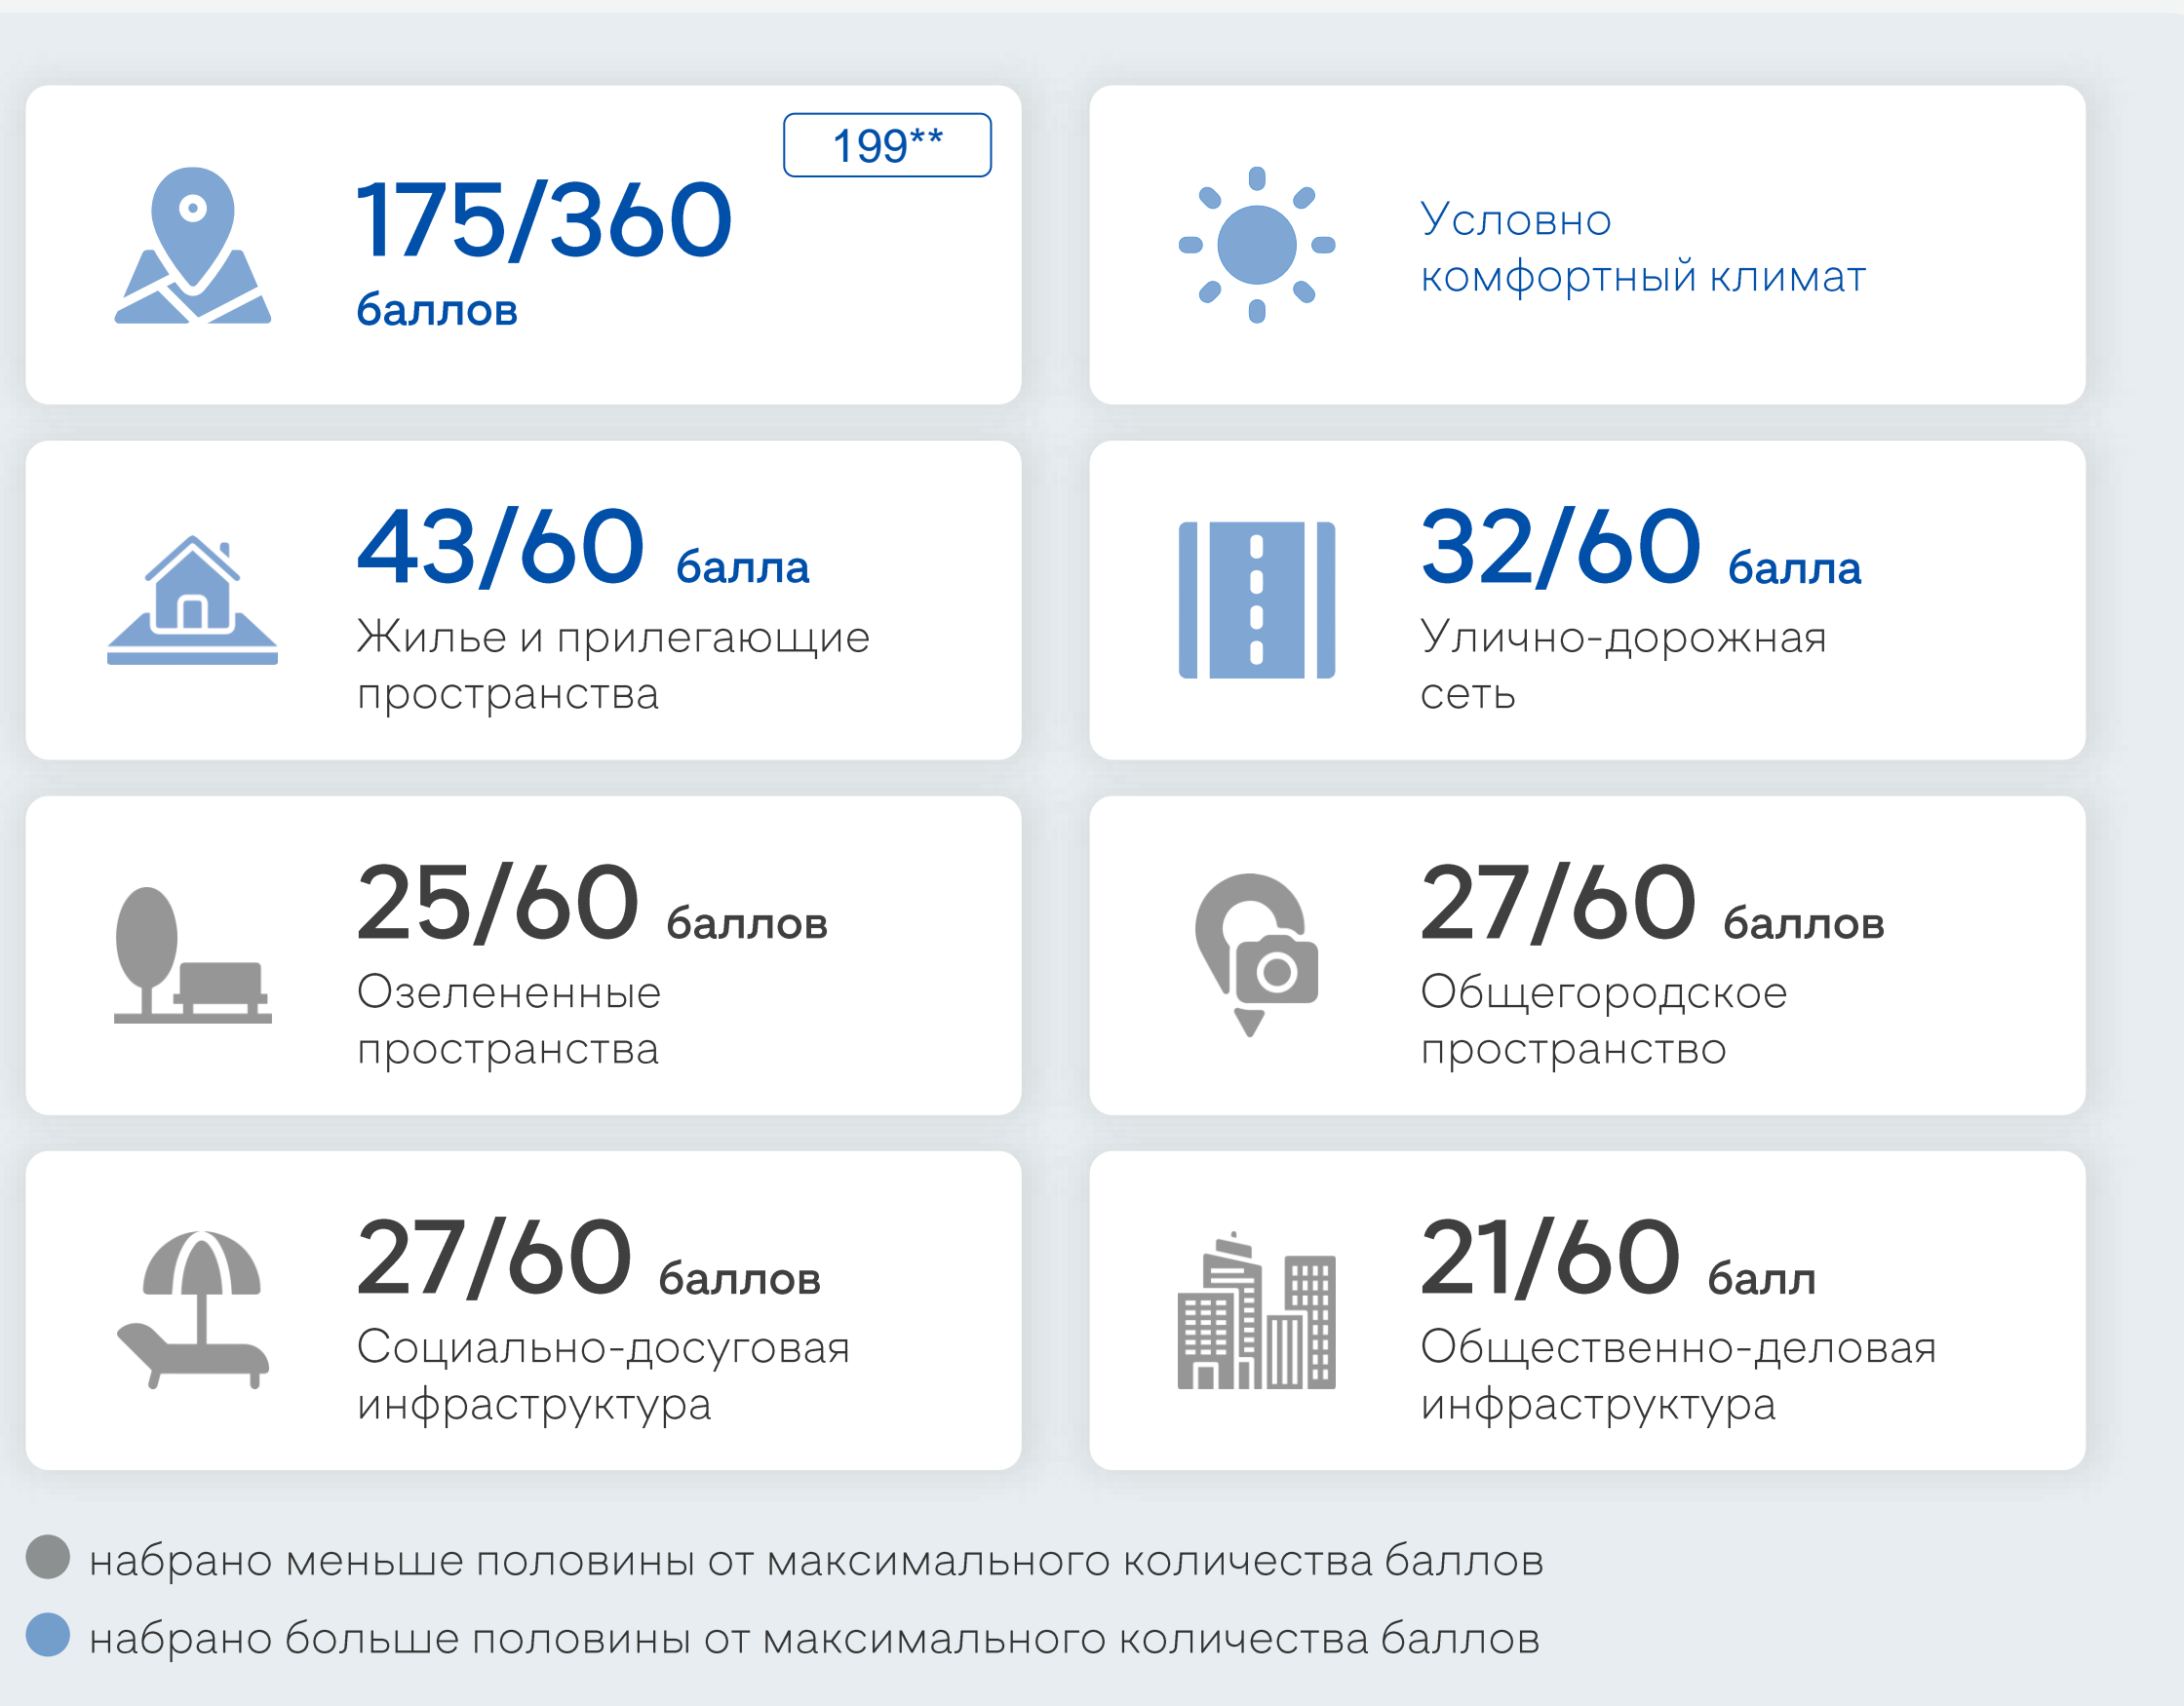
199**

175/360 баллов

Условно комфортный климат

43/60 балла
Жилье и прилегающие пространства

32/60 балла
Улично-дорожная сеть

25/60 баллов
Озелененные пространства

27/60 баллов
Общегородское пространство

27/60 баллов
Социально-досуговая инфраструктура

21/60 балл
Общественно-деловая инфраструктура

набрано меньше половины от максимального количества баллов
набрано больше половины от максимального количества баллов